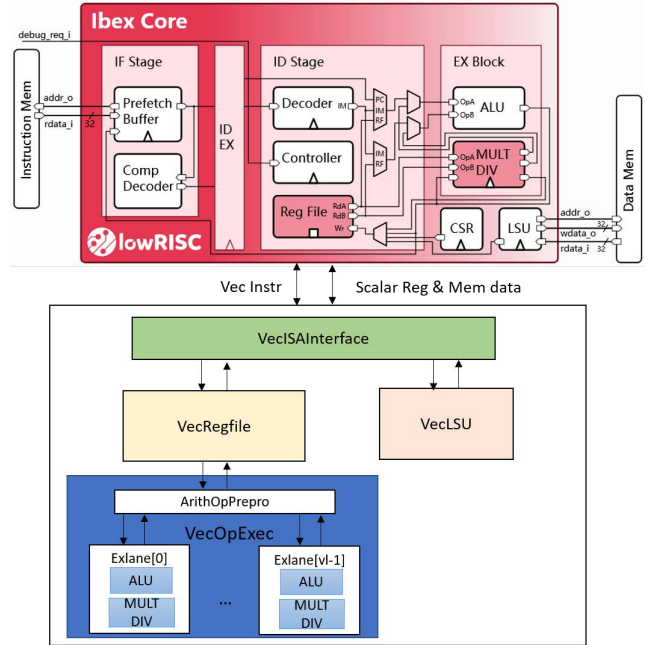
debug_req_i

Ibex Core

Instruction Mem

addr_o

rdata_i

32

IF Stage

Prefetch Buffer

Comp Decoder

ID EX

ID Stage

Decoder

IM

Controller

Reg File

PC
IM
RF

IM
RF

RdA
RdB
Wr

EX Block

OpA
OpB
ALU

OpA
OpB
MULT DIV

CSR

LSU

addr_o
wdata_o
rdata_i
32
32

Data Mem

lowRISC

Vec Instr

Scalar Reg & Mem data

VecISAInterface

VecRegfile

VecLSU

ArithOpPrepro

VecOpExec

Exlane[0]

ALU

MULT DIV

...

Exlane[vl-1]

ALU

MULT DIV